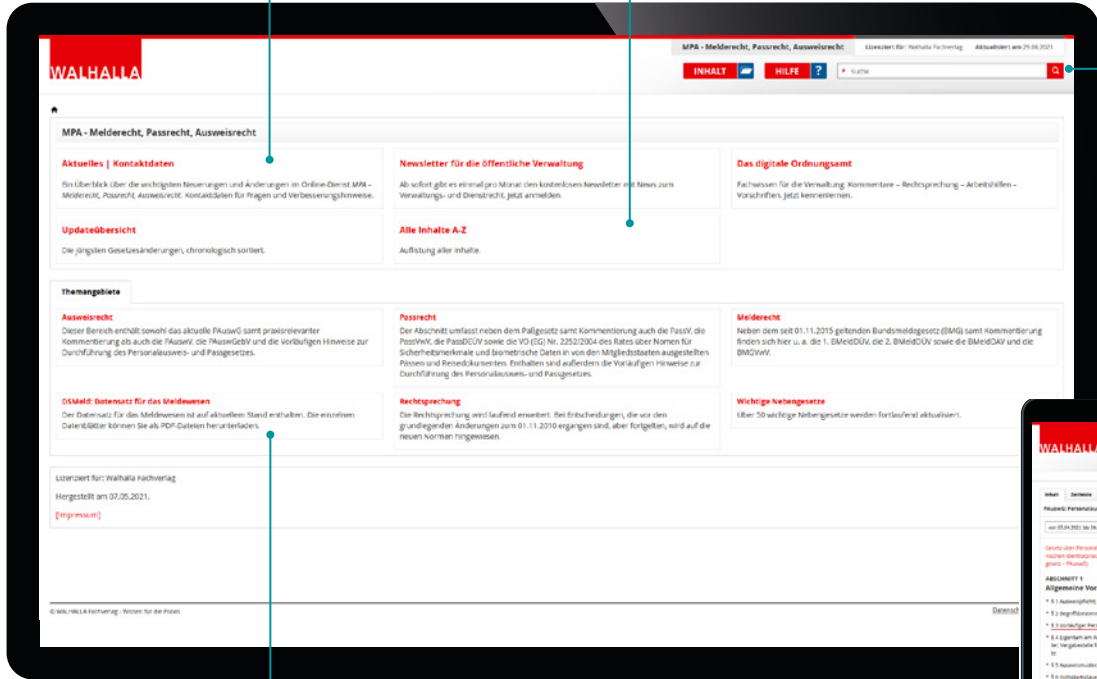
WALHALLA

MPA - Melderecht, Passrecht, Ausweisrecht | Lizenziert für: Walhalla Fachverlag | Aktualisiert am 29.06.2021

INHALT | HILFE ? | Suche

MPA - Melderecht, Passrecht, Ausweisrecht

Aktuelles | Kontaktdaten
Ein Überblick über die wichtigsten Neuerungen und Änderungen im Online-Dienst MPA – Melderecht, Passrecht, Ausweisrecht. Kontaktdaten für Fragen und Verbesserungshinweise.

Newsletter für die öffentliche Verwaltung
Ab sofort gibt es einmal pro Monat den kostenlosen Newsletter mit News zum Verwaltungs- und Dienstrecht. Jetzt anmelden.

Das digitale Ordnungsamt
Fachwissen für die Verwaltung. Kommentare – Rechtsprechung – Arbeitshilfen – Vorschriften. Jetzt kennenlernen.

Updateübersicht
Die jüngsten Gesetzesänderungen, chronologisch sortiert.

Alle Inhalte A-Z
Auflistung aller Inhalte.

Themengebiete

Ausweisrecht
Dieser Bereich enthält sowohl das aktuelle PAuswG samt praxisrelevanter Kommentierung als auch die PAuswV, die PAuswGebV und die Vorläufigen Hinweise zur Durchführung des Personalausweis- und Passgesetzes.

Passrecht
Der Abschnitt umfasst neben dem Paßgesetz samt Kommentierung auch die PassV, die PassVwV, die PassDEÜV sowie die VO (EG) Nr. 2252/2004 des Rates über Normen für Sicherheitsmerkmale und biometrische Daten in von den Mitgliedsstaaten ausgestellten Pässen und Reisedokumenten. Enthalten sind außerdem die Vorläufigen Hinweise zur Durchführung des Personalausweis- und Passgesetzes.

Melderecht
Neben dem seit 01.11.2015 geltenden Bundsmeldegesetz (BMG) samt Kommentierung finden sich hier u. a. die 1. BMeldDÜV, die 2. BMeldDÜV sowie die BMeldDAV und die BMGVwV.

DSMeld: Datensatz für das Meldewesen
Der Datensatz für das Meldewesen ist auf aktuellem Stand enthalten. Die einzelnen Datenblätter können Sie als PDF-Dateien herunterladen.

Rechtsprechung
Die Rechtsprechung wird laufend erweitert. Bei Entscheidungen, die vor den grundlegenden Änderungen zum 01.11.2010 ergangen sind, aber fortgelten, wird auf die neuen Normen hingewiesen.

Wichtige Nebengesetze
Über 50 wichtige Nebengesetze werden fortlaufend aktualisiert.

Lizenziert für: Walhalla Fachverlag
Hergestellt am 07.05.2021.
[Impressum]

© WALHALLA Fachverlag · Wissen für die Praxis
Datensch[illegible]

WALHALLA
Inhalt | Zeitleiste
PAuswG: Personalaus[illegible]
ABSCHNITT 1
Allgemeine Vor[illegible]